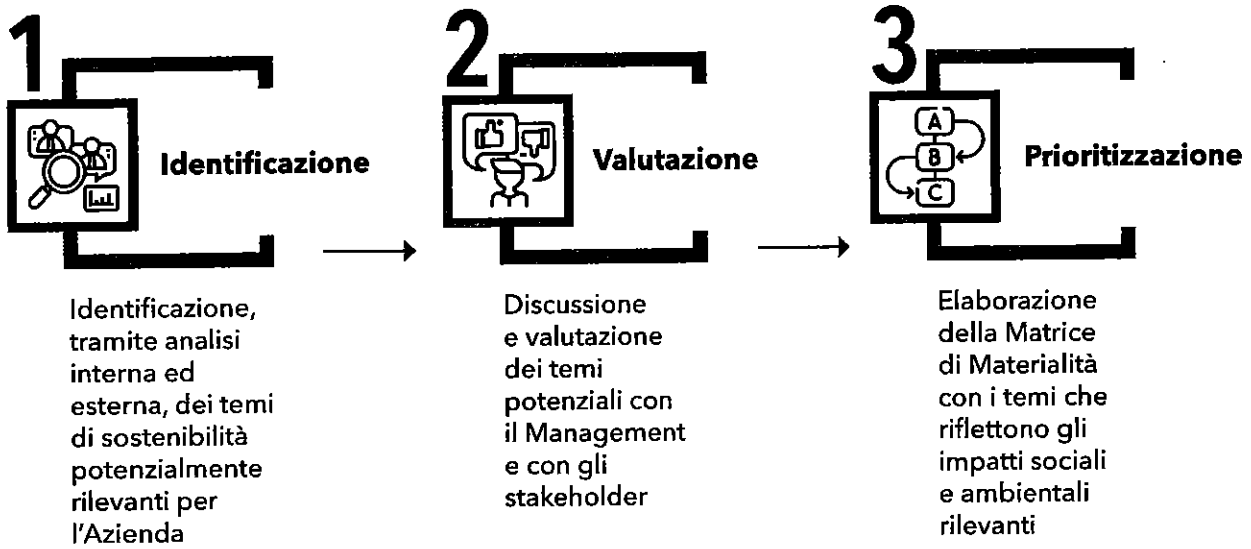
1

Identificazione

Identificazione, tramite analisi interna ed esterna, dei temi di sostenibilità potenzialmente rilevanti per l'Azienda

2

Valutazione

Discussione e valutazione dei temi potenziali con il Management e con gli stakeholder

3

A
B
C

Prioritizzazione

Elaborazione della Matrice di Materialità con i temi che riflettono gli impatti sociali e ambientali rilevanti